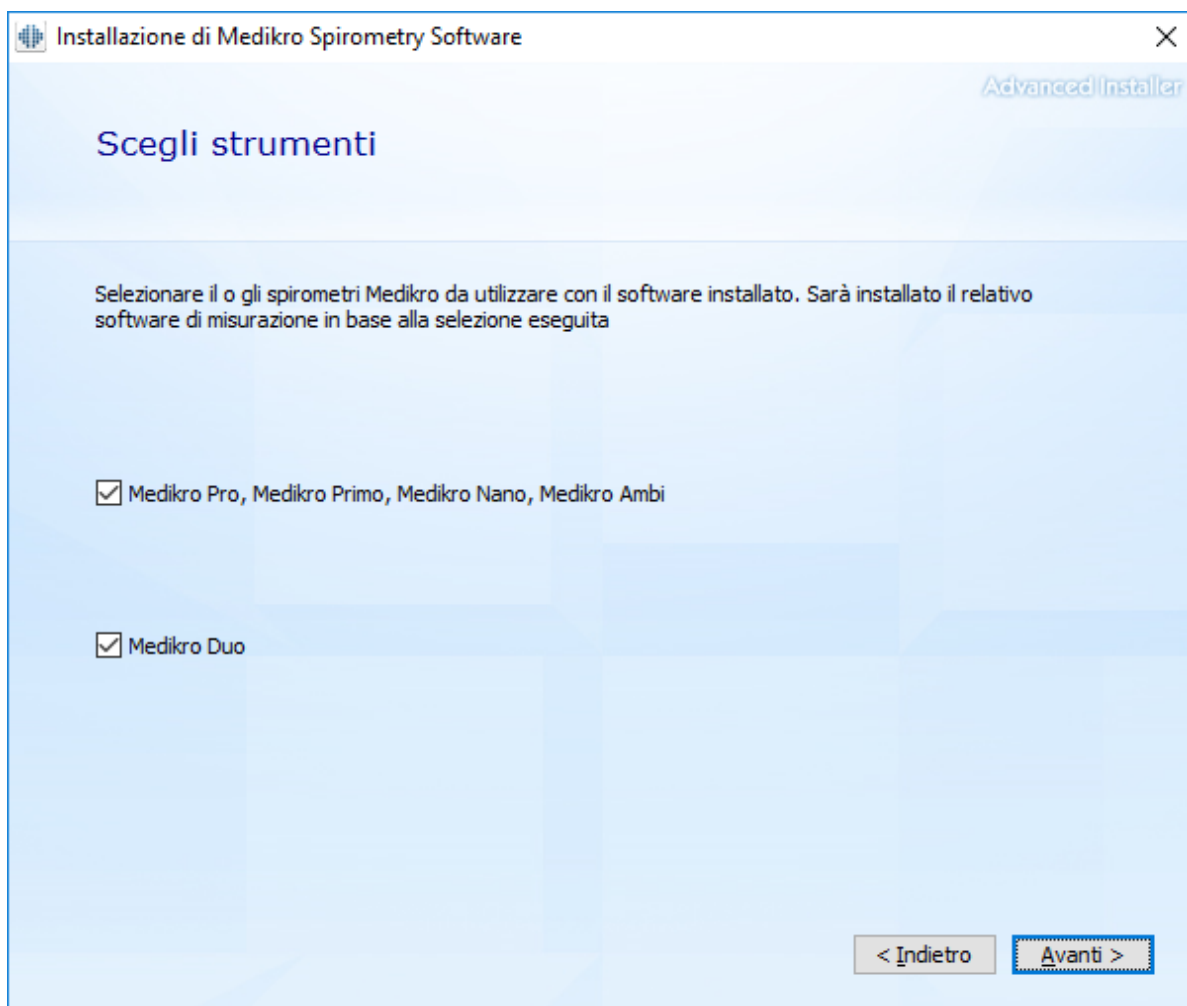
Installazione di Medikro Spirometry Software

Advanced Installer

Scegli strumenti

Selezionare il o gli spirometri Medikro da utilizzare con il software installato. Sarà installato il relativo software di misurazione in base alla selezione eseguita

☑ Medikro Pro, Medikro Primo, Medikro Nano, Medikro Ambi

☑ Medikro Duo

< Indietro

Avanti >